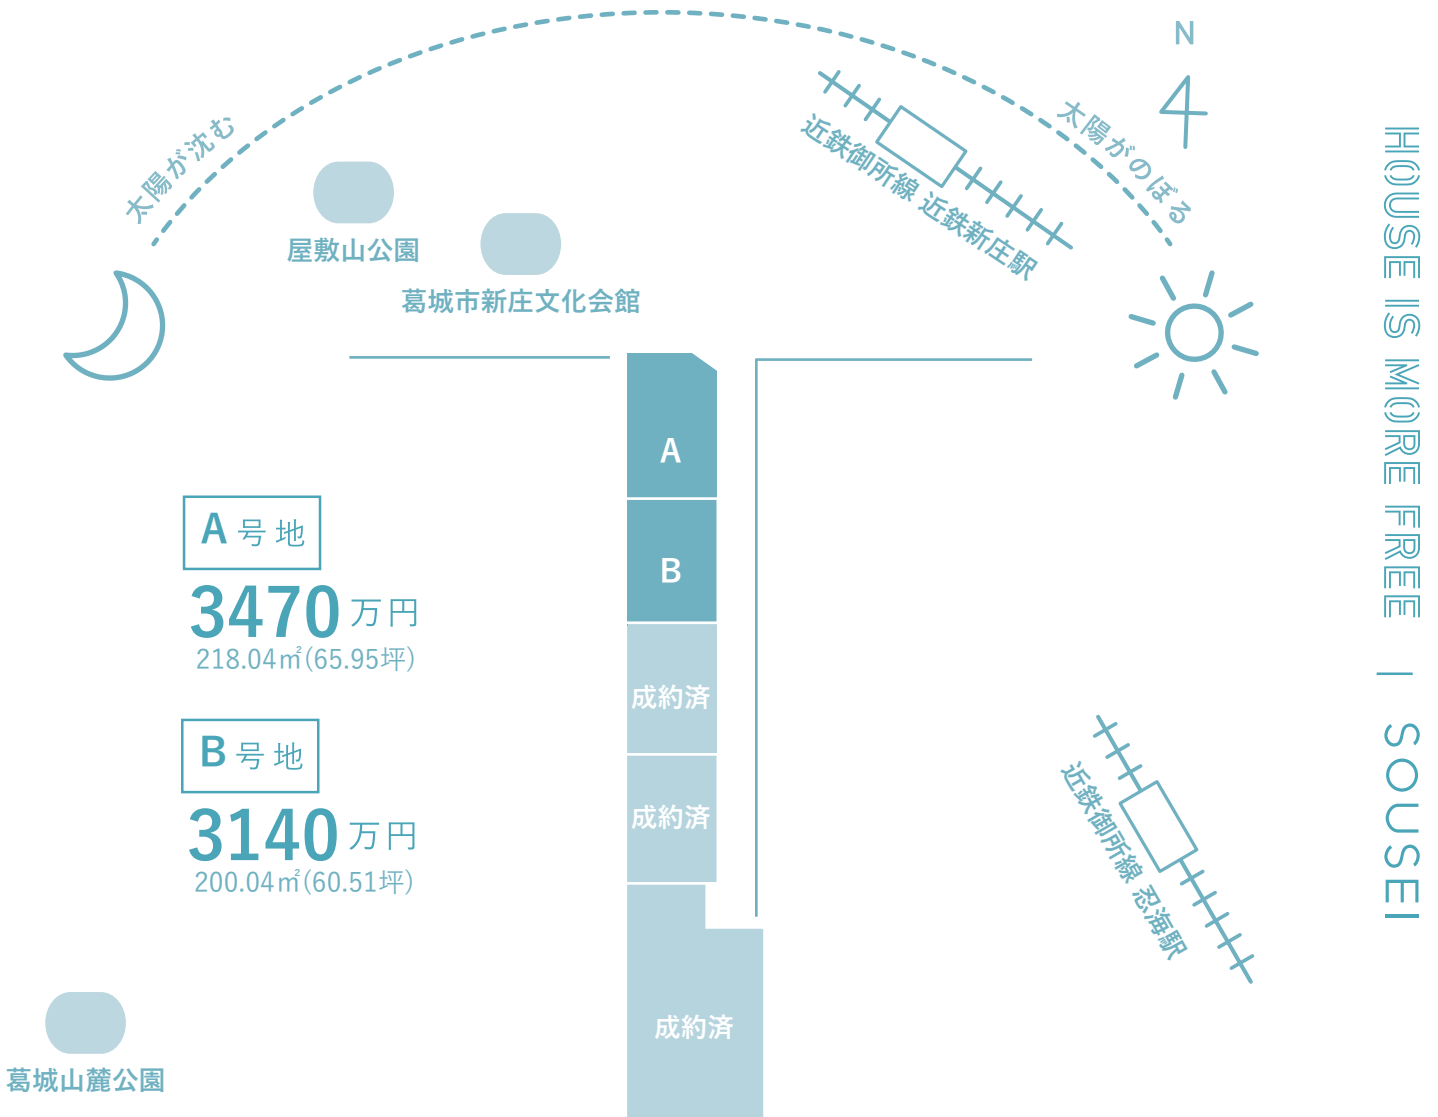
太陽が沈む

屋敷山公園

葛城市新庄文化会館

近鉄御所線 近鉄新庄駅

太陽がのぼる

N

HOUSE IS MORE FREE | SOUSEI

A

B

成約済

成約済

成約済

A 号地

3470万円

218.04㎡(65.95坪)

B 号地

3140万円

200.04㎡(60.51坪)

近鉄御所線 忍海駅

葛城山麓公園